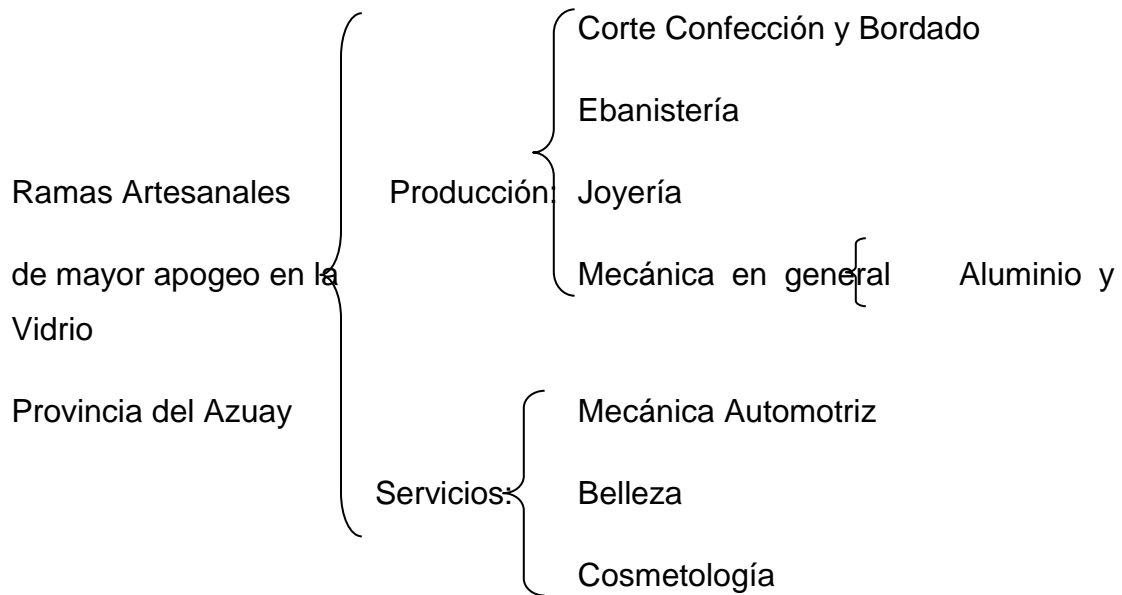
Ramas Artesanales de mayor apogeo en la Provincia del Azuay

Producción:
Corte Confección y Bordado
Ebanistería
Joyería
Mecánica en general
Aluminio y Vidrio

Servicios:
Mecánica Automotriz
Belleza
Cosmetología